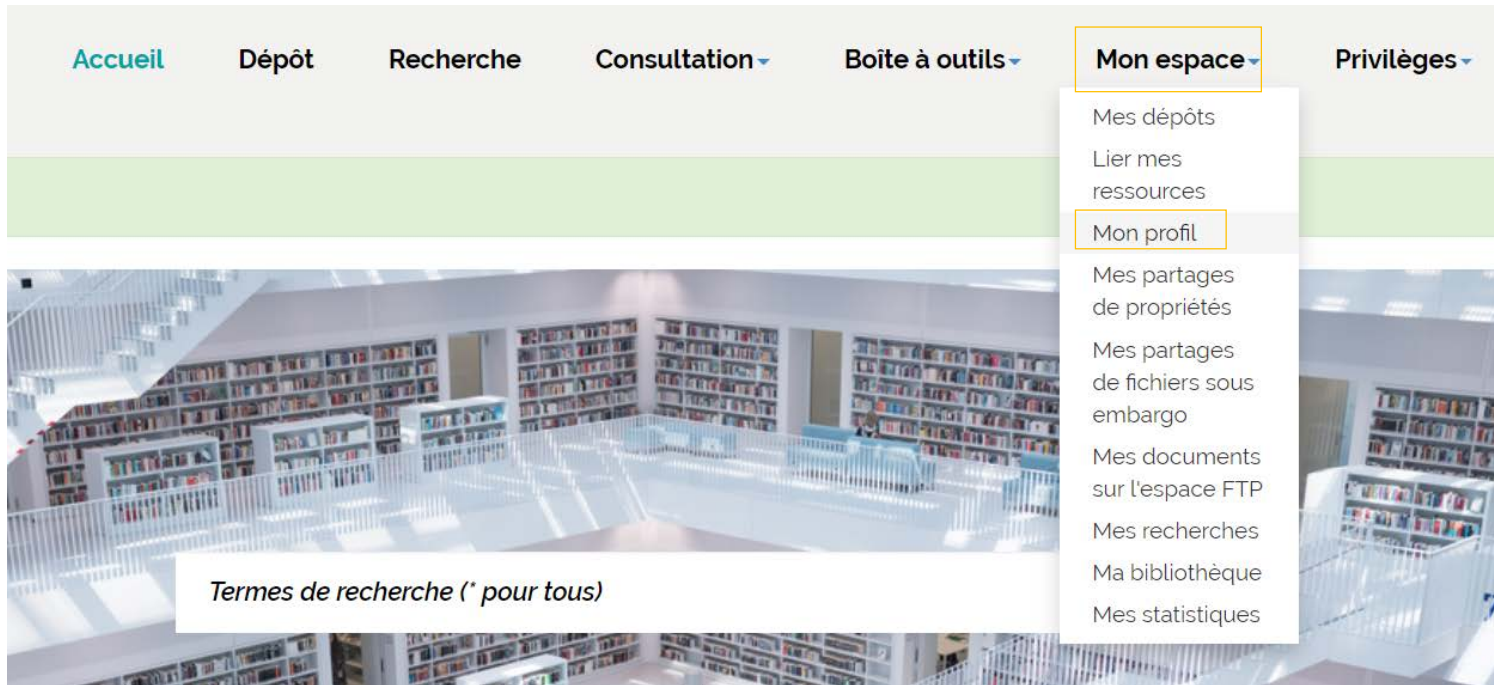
Accueil Dépôt Recherche Consultation Boîte à outils Mon espace Privilèges

Mes dépôts
Lier mes ressources
Mon profil
Mes partages de propriétés
Mes partages de fichiers sous embargo
Mes documents sur l'espace FTP
Mes recherches
Ma bibliothèque
Mes statistiques

Termes de recherche (* pour tous)